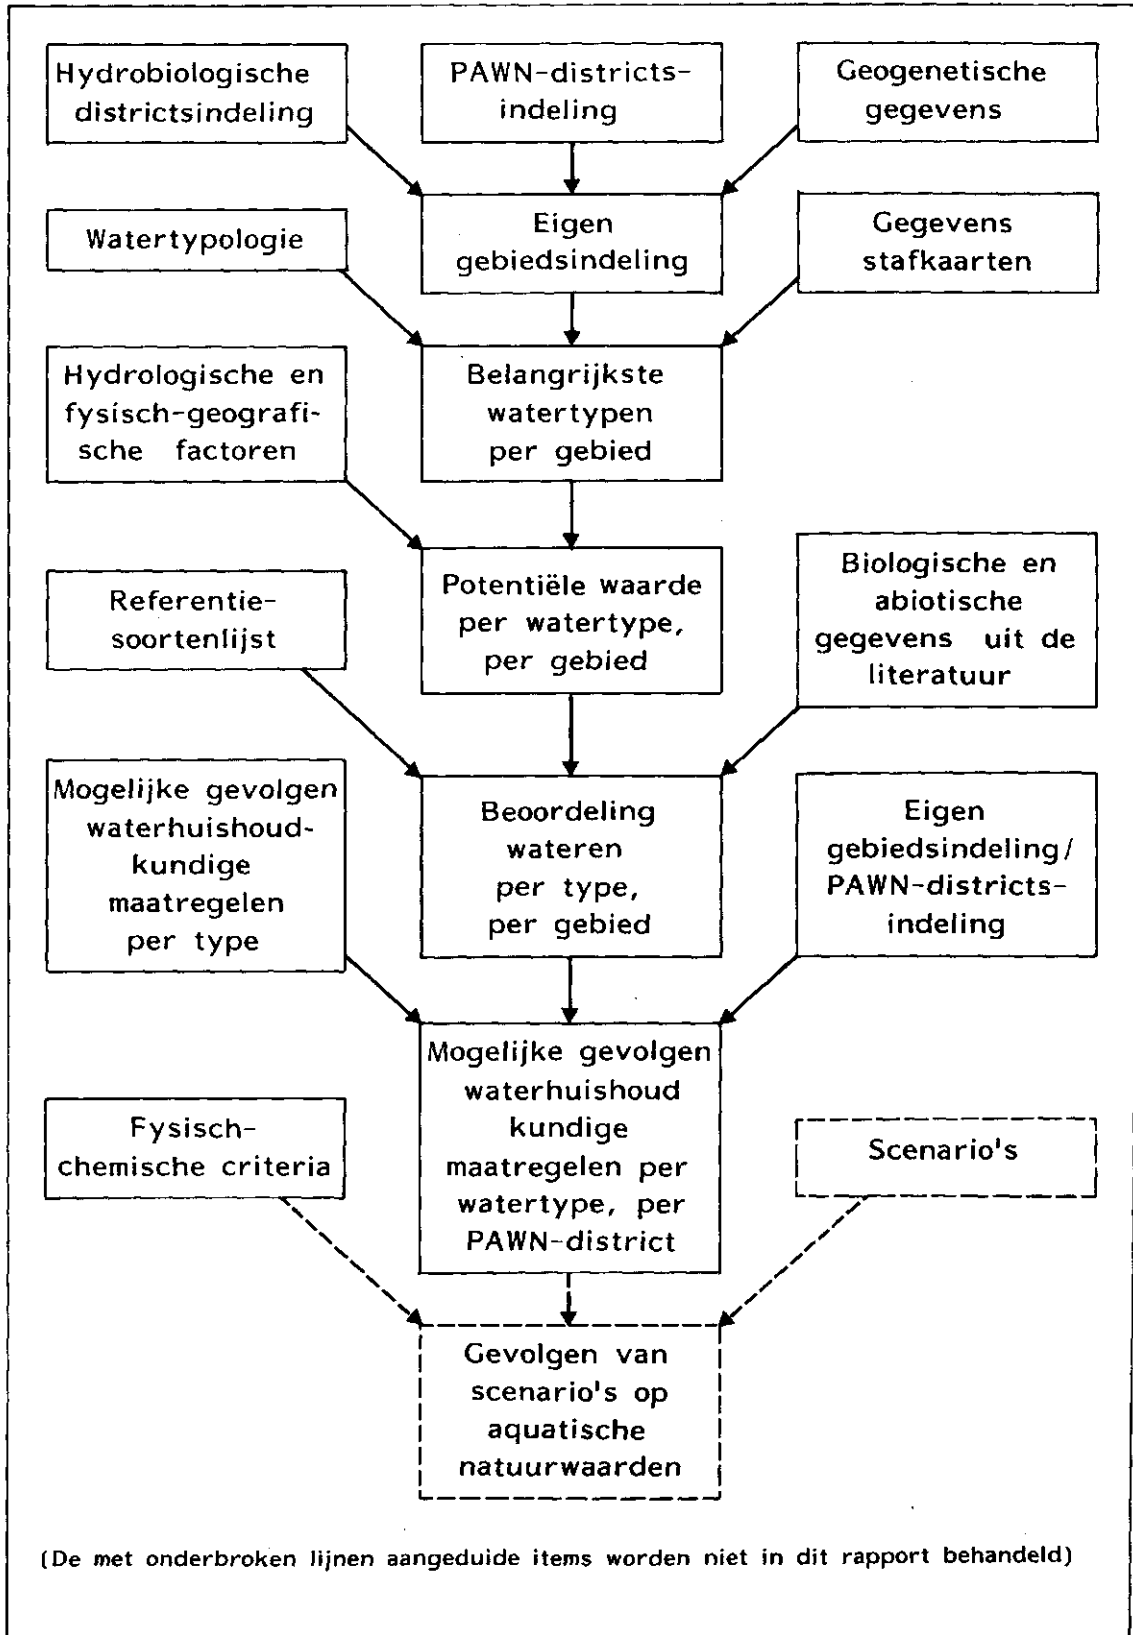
Hydrobiologische districtsindeling

PAWN-districtsindeling

Geogenetische gegevens

Eigen gebiedsindeling

Watertypologie

Gegevens stafkaarten

Hydrologische en fysisch-geografische factoren

Belangrijkste watertypen per gebied

Referentiesoortenlijst

Potentiële waarde per watertype, per gebied

Biologische en abiotische gegevens uit de literatuur

Mogelijke gevolgen waterhuishoudkundige maatregelen per type

Beoordeling wateren per type, per gebied

Eigen gebiedsindeling/ PAWN-districtsindeling

Mogelijke gevolgen waterhuishoud kundige maatregelen per watertype, per PAWN-district

Fysisch-chemische criteria

Scenario's

Gevolgen van scenario's op aquatische natuurwaarden

(De met onderbroken lijnen aangeduide items worden niet in dit rapport behandeld)